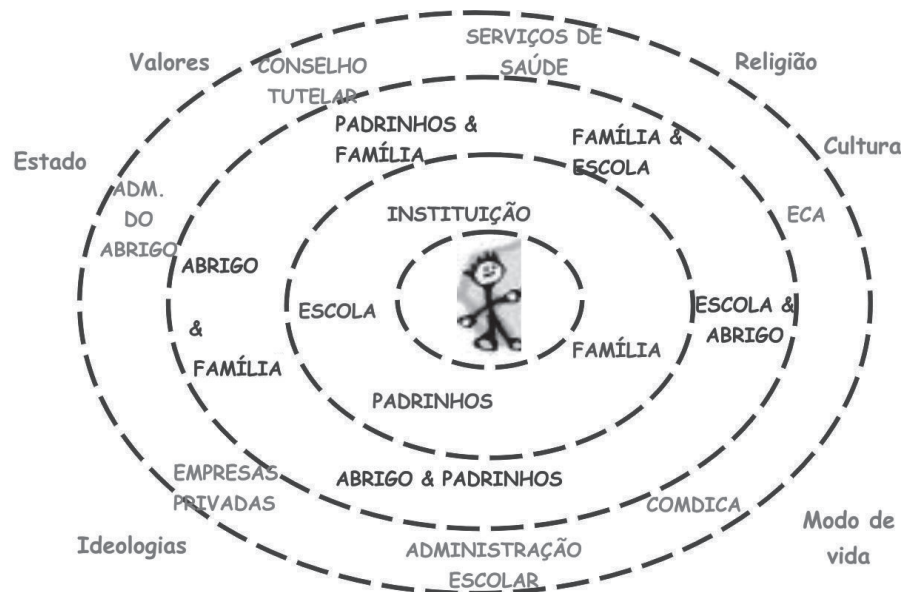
Valores

SERVIÇOS DE SAÚDE

Religião

CONSELHO TUTELAR

PADRINHOS & FAMÍLIA

FAMÍLIA & ESCOLA

Estado

Cultura

ADM. DO ABRIGO

INSTITUIÇÃO

ECA

ABRIGO & FAMÍLIA

ESCOLA

ESCOLA & ABRIGO

FAMÍLIA

PADRINHOS

EMPRESAS PRIVADAS

ABRIGO & PADRINHOS

COMDICA

Modo de vida

Ideologias

ADMINISTRAÇÃO ESCOLAR